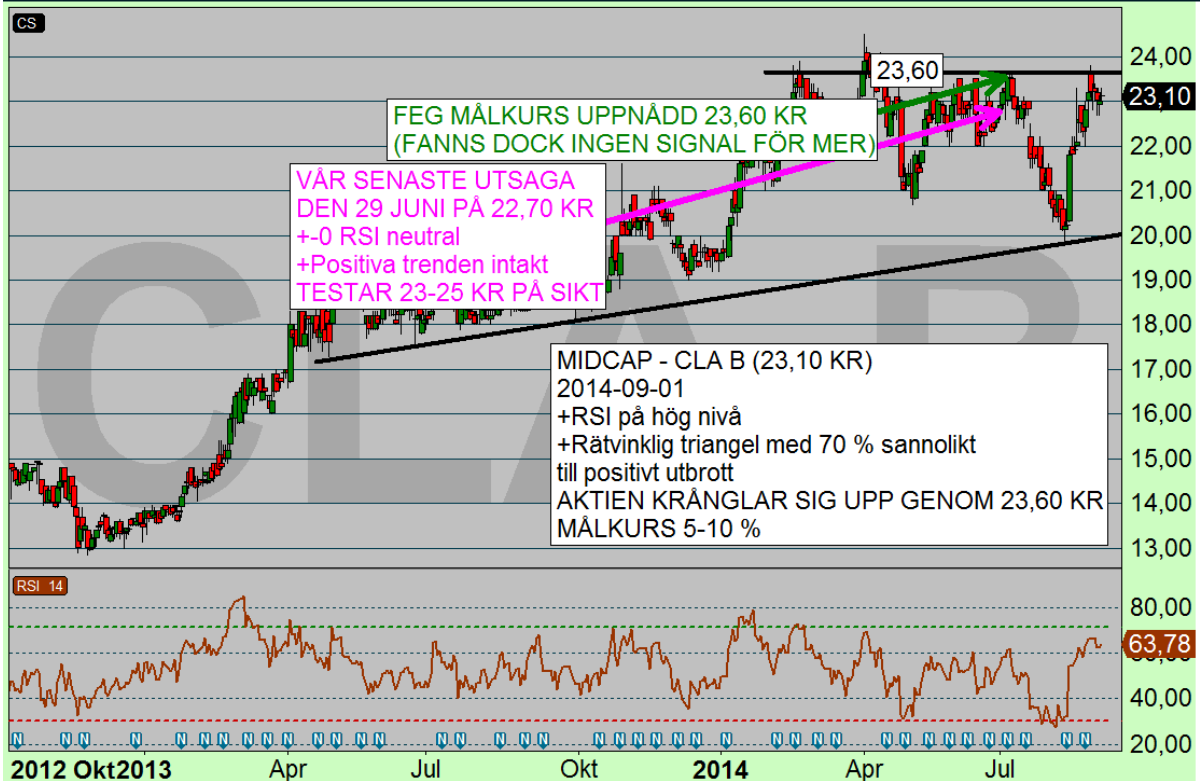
CS

23,60

FEG MÅLKURS UPPNÅDD 23,60 KR
(FANNS DOCK INGEN SIGNAL FÖR MER)

VÅR SENASTE UTSAGA
DEN 29 JUNI PÅ 22,70 KR
+-0 RSI neutral
+Positiva trenden intakt
TESTAR 23-25 KR PÅ SIKT

MIDCAP - CLA B (23,10 KR)
2014-09-01
+RSI på hög nivå
+Rätvinklig triangel med 70 % sannolikt
till positivt utbrott
AKTIEN KRÅNGLAR SIG UPP GENOM 23,60 KR
MÅLKURS 5-10 %

CLA B

24,00
23,10
22,00
21,00
20,00
19,00
18,00
17,00
16,00
15,00
14,00
13,00

RSI 14

80,00
63,78
40,00
20,00

2012 Okt2013 Apr Jul Okt 2014 Apr Jul